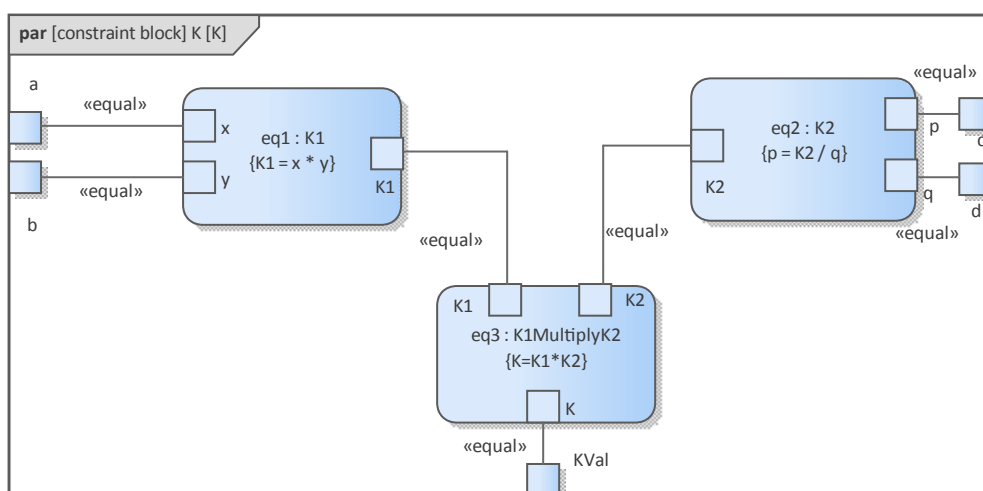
par [constraint block] K [K]

a

«equal»

«equal»

b

x

y

eq1 : K1
{K1 = x * y}

K1

«equal»

«equal»

eq2 : K2
{p = K2 / q}

K2

p

q

c

d

«equal»

«equal»

K1

K2

eq3 : K1MultiplyK2
{K=K1*K2}

K

«equal»

KVal